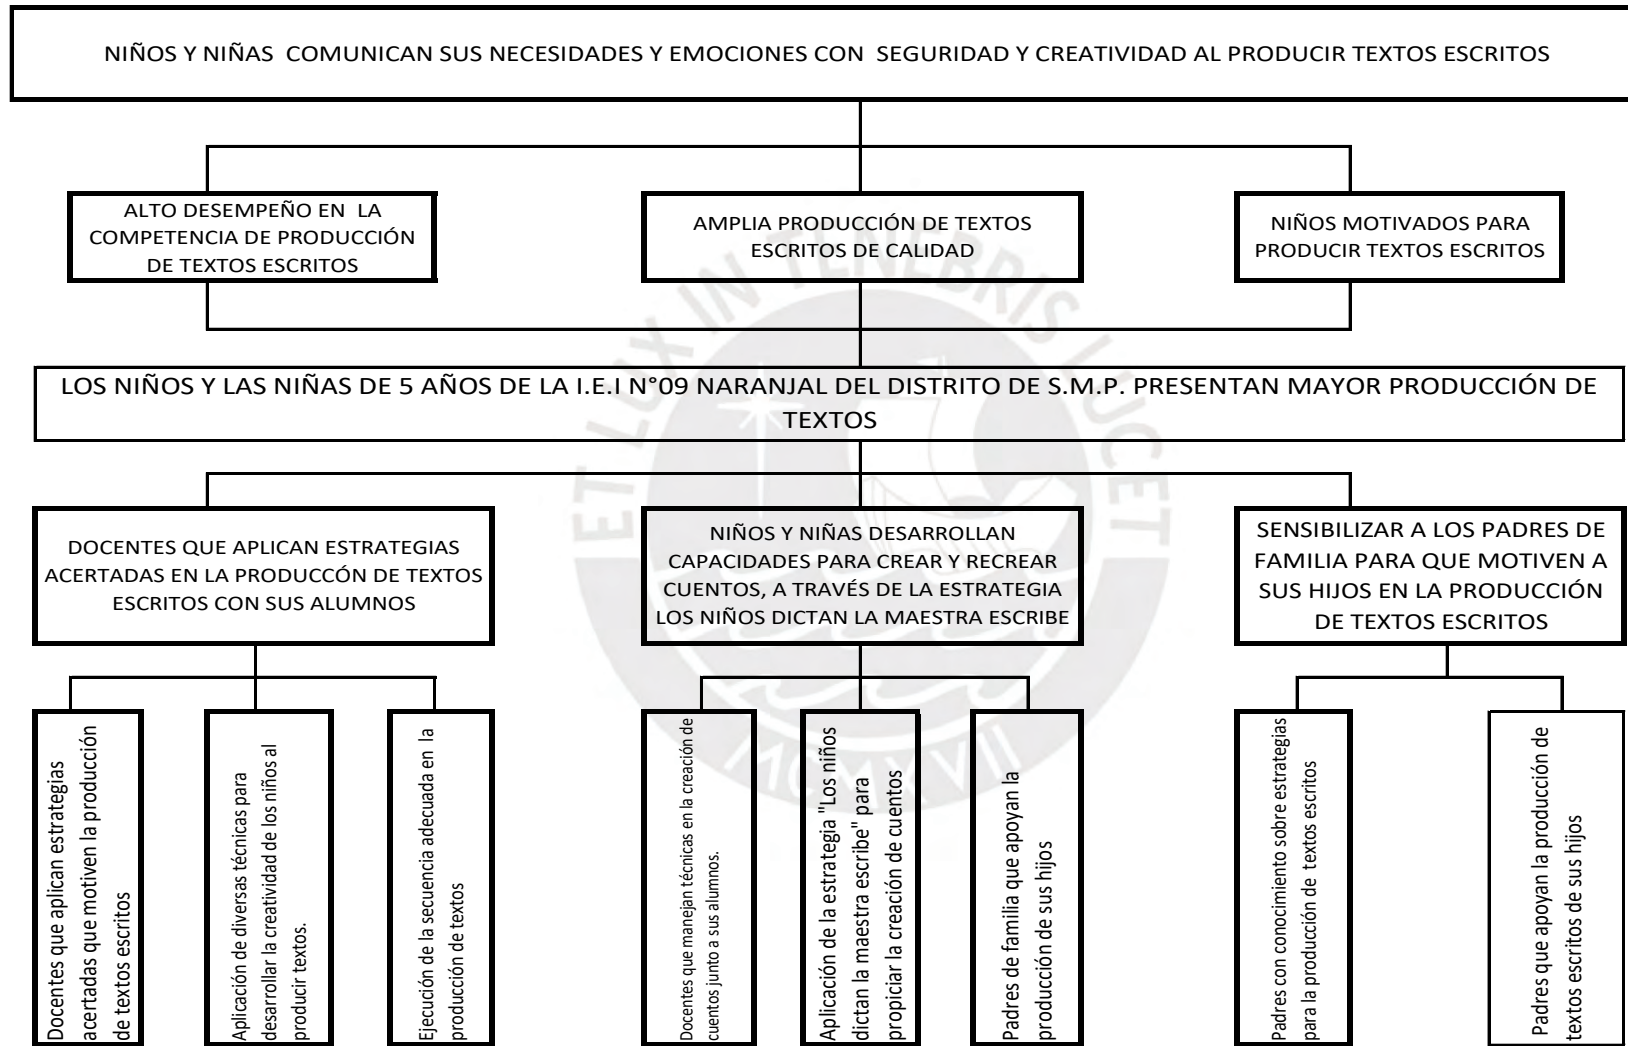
NIÑOS Y NIÑAS COMUNICAN SUS NECESIDADES Y EMOCIONES CON SEGURIDAD Y CREATIVIDAD AL PRODUCIR TEXTOS ESCRITOS

ALTO DESEMPEÑO EN LA COMPETENCIA DE PRODUCCIÓN DE TEXTOS ESCRITOS

AMPLIA PRODUCCIÓN DE TEXTOS ESCRITOS DE CALIDAD

NIÑOS MOTIVADOS PARA PRODUCIR TEXTOS ESCRITOS

LOS NIÑOS Y LAS NIÑAS DE 5 AÑOS DE LA I.E.I N°09 NARANJAL DEL DISTRITO DE S.M.P. PRESENTAN MAYOR PRODUCCIÓN DE TEXTOS

DOCENTES QUE APLICAN ESTRATEGIAS ACERTADAS EN LA PRODUCCÓN DE TEXTOS ESCRITOS CON SUS ALUMNOS

NIÑOS Y NIÑAS DESARROLLAN CAPACIDADES PARA CREAR Y RECREAR CUENTOS, A TRAVÉS DE LA ESTRATEGIA LOS NIÑOS DICTAN LA MAESTRA ESCRIBE

SENSIBILIZAR A LOS PADRES DE FAMILIA PARA QUE MOTIVEN A SUS HIJOS EN LA PRODUCCIÓN DE TEXTOS ESCRITOS

Docentes que aplican estrategias acertadas que motiven la producción de textos escritos

Aplicación de diversas técnicas para desarrollar la creatividad de los niños al producir textos.

Ejecución de la secuencia adecuada en la producción de textos

Docentes que manejan técnicas en la creación de cuentos junto a sus alumnos.

Aplicación de la estrategia "Los niños dictan la maestra escribe" para propiciar la creación de cuentos

Padres de familia que apoyan la producción de sus hijos

Padres con conocimiento sobre estrategias para la producción de textos escritos

Padres que apoyan la producción de textos escritos de sus hijos